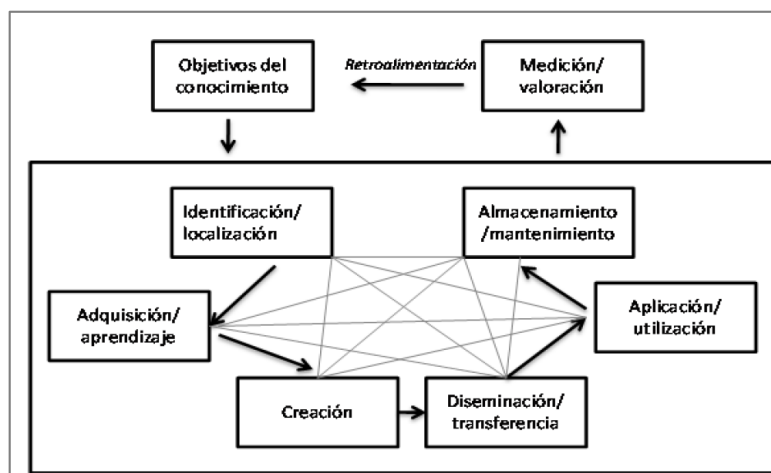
Objetivos del conocimiento

Retroalimentación

Medición/ valoración

Identificación/ localización

Almacenamiento /mantenimiento

Adquisición/ aprendizaje

Aplicación/ utilización

Creación

Diseminación/ transferencia